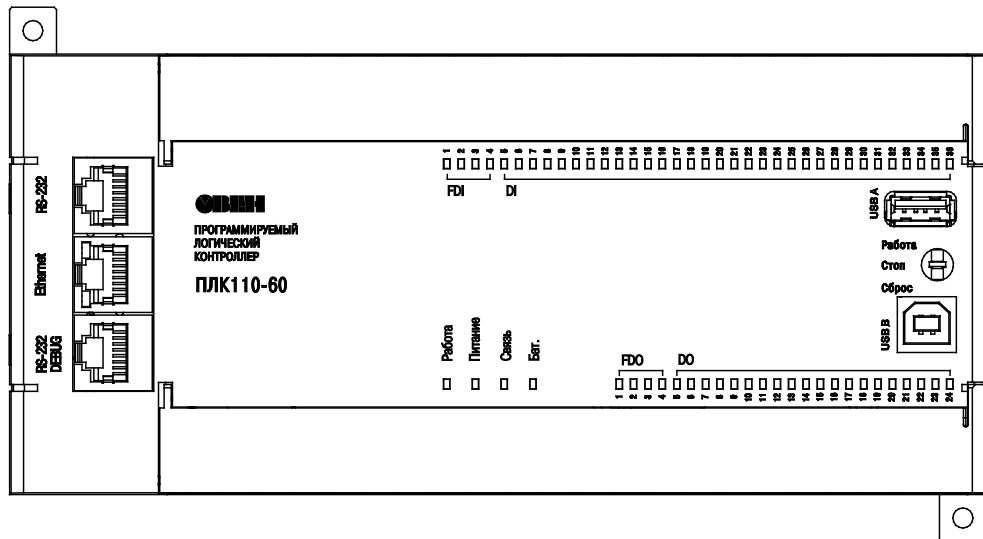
RS-232
Ethernet
RS-232 DEBUG

1 2 3 4 5 6 7 8 9 10 11 12 13 14 15 16 17 18 19 20 21 22 23 24 25 26 27 28 29 30 31 32 33 34 35 36
FDI
DI

ОВЕН
ПРОГРАММИРУЕМЫЙ ЛОГИЧЕСКИЙ КОНТРОЛЛЕР
ПЛК110-60

USB A
Работа
Стоп
Сброс
USB B

Работа
Питание
Связь
Бат.

FDO
DO
1 2 3 4 5 6 7 8 9 10 11 12 13 14 15 16 17 18 19 20 21 22 23 24